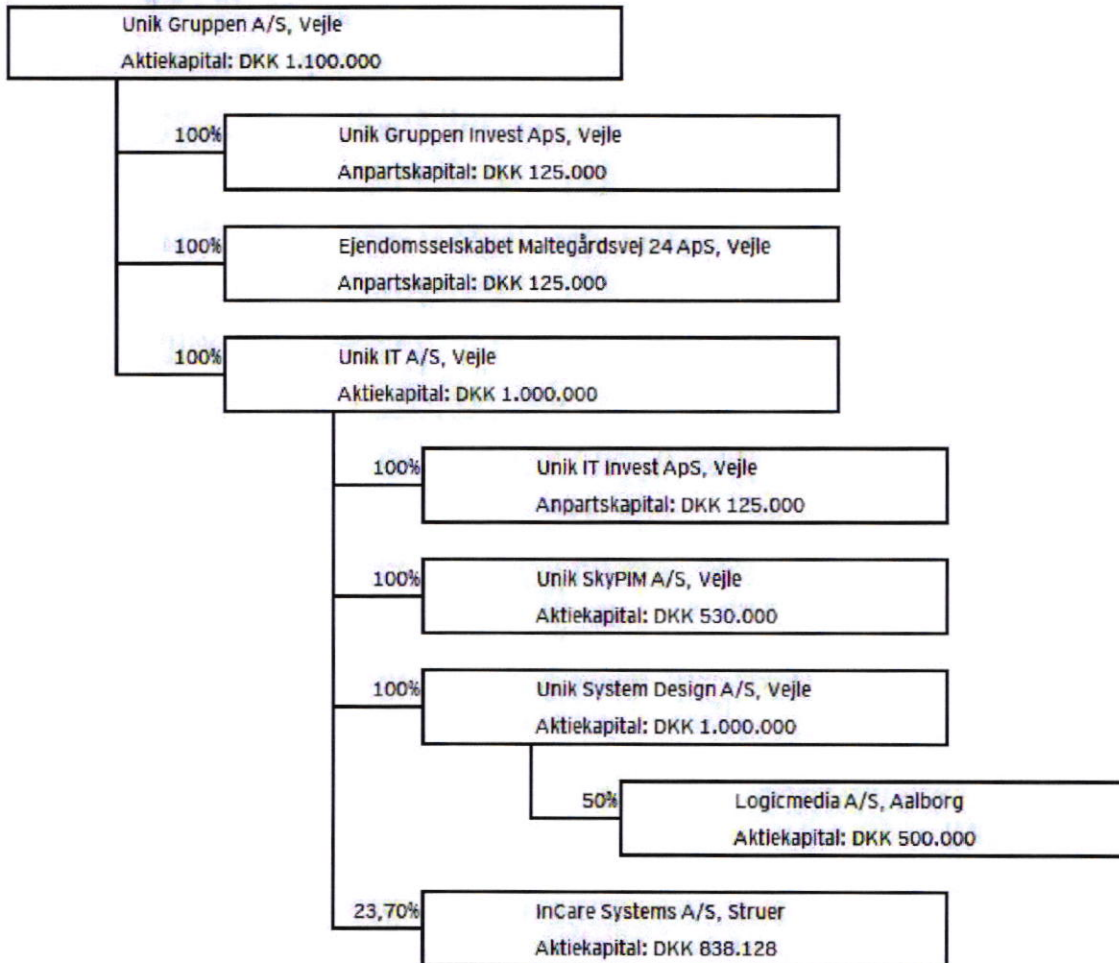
Unik Gruppen A/S, Vejle
Aktiekapital: DKK 1.100.000

100%
Unik Gruppen Invest ApS, Vejle
Anpartskapital: DKK 125.000

100%
Ejendomsselskabet Maltegårdsvej 24 ApS, Vejle
Anpartskapital: DKK 125.000

100%
Unik IT A/S, Vejle
Aktiekapital: DKK 1.000.000

100%
Unik IT Invest ApS, Vejle
Anpartskapital: DKK 125.000

100%
Unik SkyPIM A/S, Vejle
Aktiekapital: DKK 530.000

100%
Unik System Design A/S, Vejle
Aktiekapital: DKK 1.000.000

50%
Logicmedia A/S, Aalborg
Aktiekapital: DKK 500.000

23,70%
InCare Systems A/S, Struer
Aktiekapital: DKK 838.128